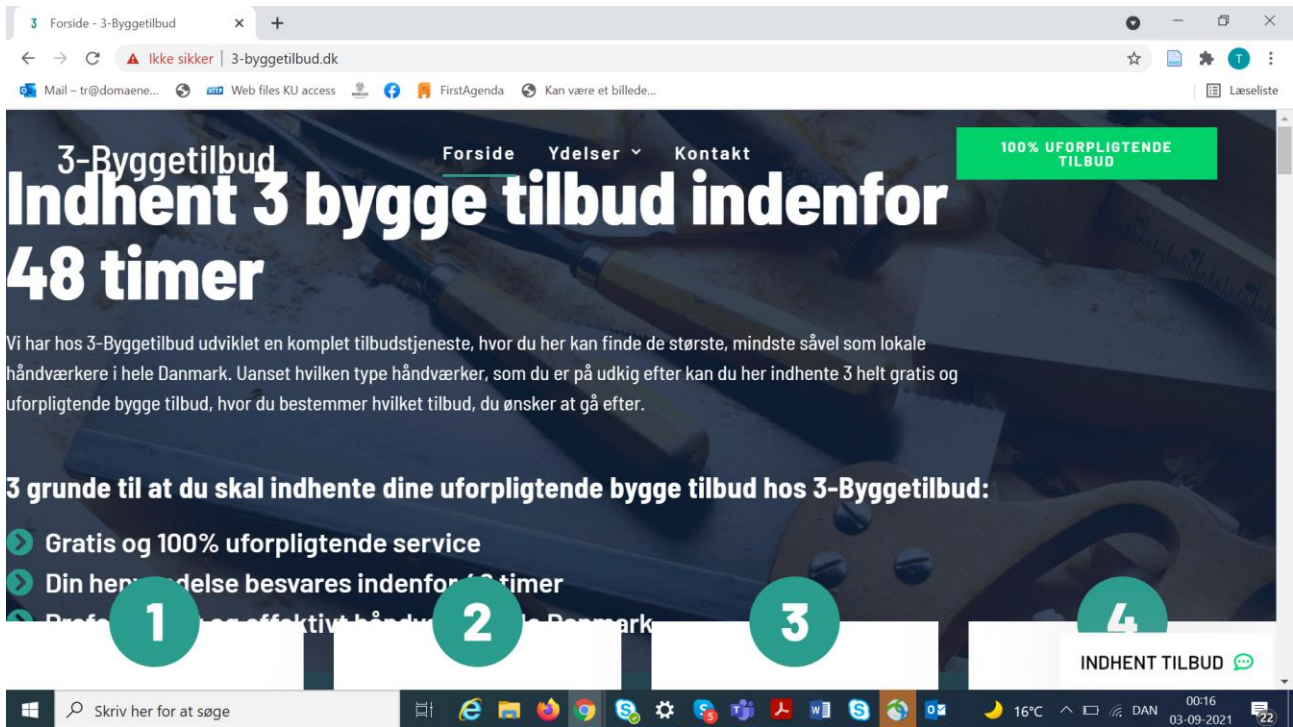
3 Forside - 3-Byggetilbud ×

Ikke sikker | 3-byggetilbud.dk

Mail – tr@domaene... Web files KU access FirstAgenda Kan være et billede... Læseliste

3-Byggetilbud Forside Ydelser Kontakt 100% UFORPLIGTENDE TILBUD

Indhent 3 bygge tilbud indenfor 48 timer

Vi har hos 3-Byggetilbud udviklet en komplet tilbudstjeneste, hvor du her kan finde de største, mindste såvel som lokale håndværkere i hele Danmark. Uanset hvilken type håndværker, som du er på udkig efter kan du her indhente 3 helt gratis og uforpligtende bygge tilbud, hvor du bestemmer hvilket tilbud, du ønsker at gå efter.

3 grunde til at du skal indhente dine uforpligtende bygge tilbud hos 3-Byggetilbud:

Gratis og 100% uforpligtende service

Din hen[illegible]delse besvares indenfor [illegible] timer

Profe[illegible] og effektivt hånd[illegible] Danmark

1 2 3 4

INDHENT TILBUD

Skriv her for at søge 16°C DAN 00:16 03-09-2021 22